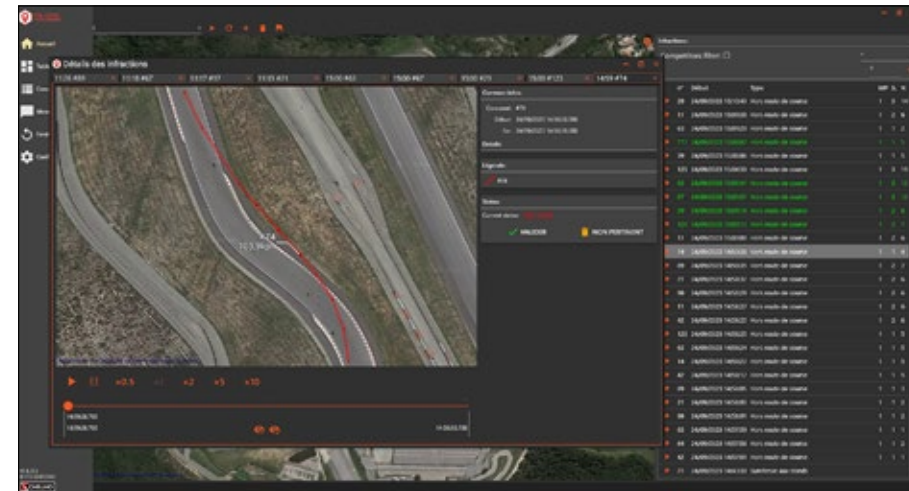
Accueil

Détails des infractions

11:26:490 | 13:18:467 | 13:37:417 | 13:55:471 | 15:00:463 | 15:00:467 | 15:00:473 | 15:00:4123 | 14:59:474

Infractions

Competitors filter

Common infos

Details

Signals

Status

VALIDER

NON PERTINENT

x0.5

x2

x5

x10

| n° | Début | Type |
|---|---|---|
| 29 | 24/09/2023 | Hors mode de course |
| 51 | 24/09/2023 | Hors mode de course |
| 62 | 24/09/2023 | Hors mode de course |
| 14 | 24/09/2023 | Hors mode de course |
| 21 | 24/09/2023 | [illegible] |